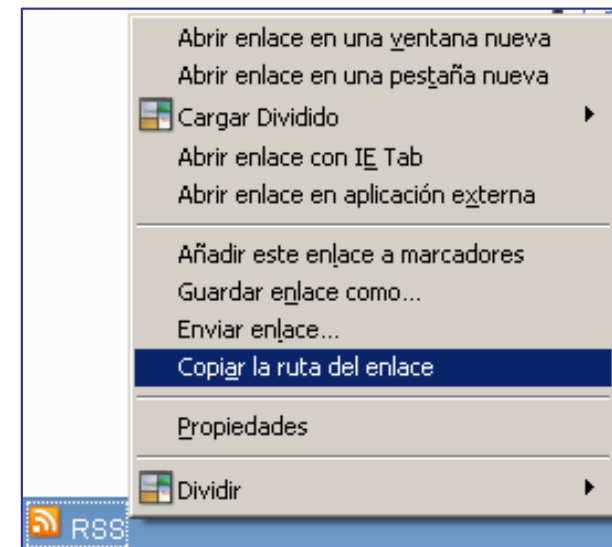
Abrir enlace en una ventana nueva
Abrir enlace en una pestaña nueva
Cargar Dividido
Abrir enlace con IE Tab
Abrir enlace en aplicación externa

Añadir este enlace a marcadores
Guardar enlace como...
Enviar enlace...
Copiar la ruta del enlace

Propiedades

Dividir

RSS